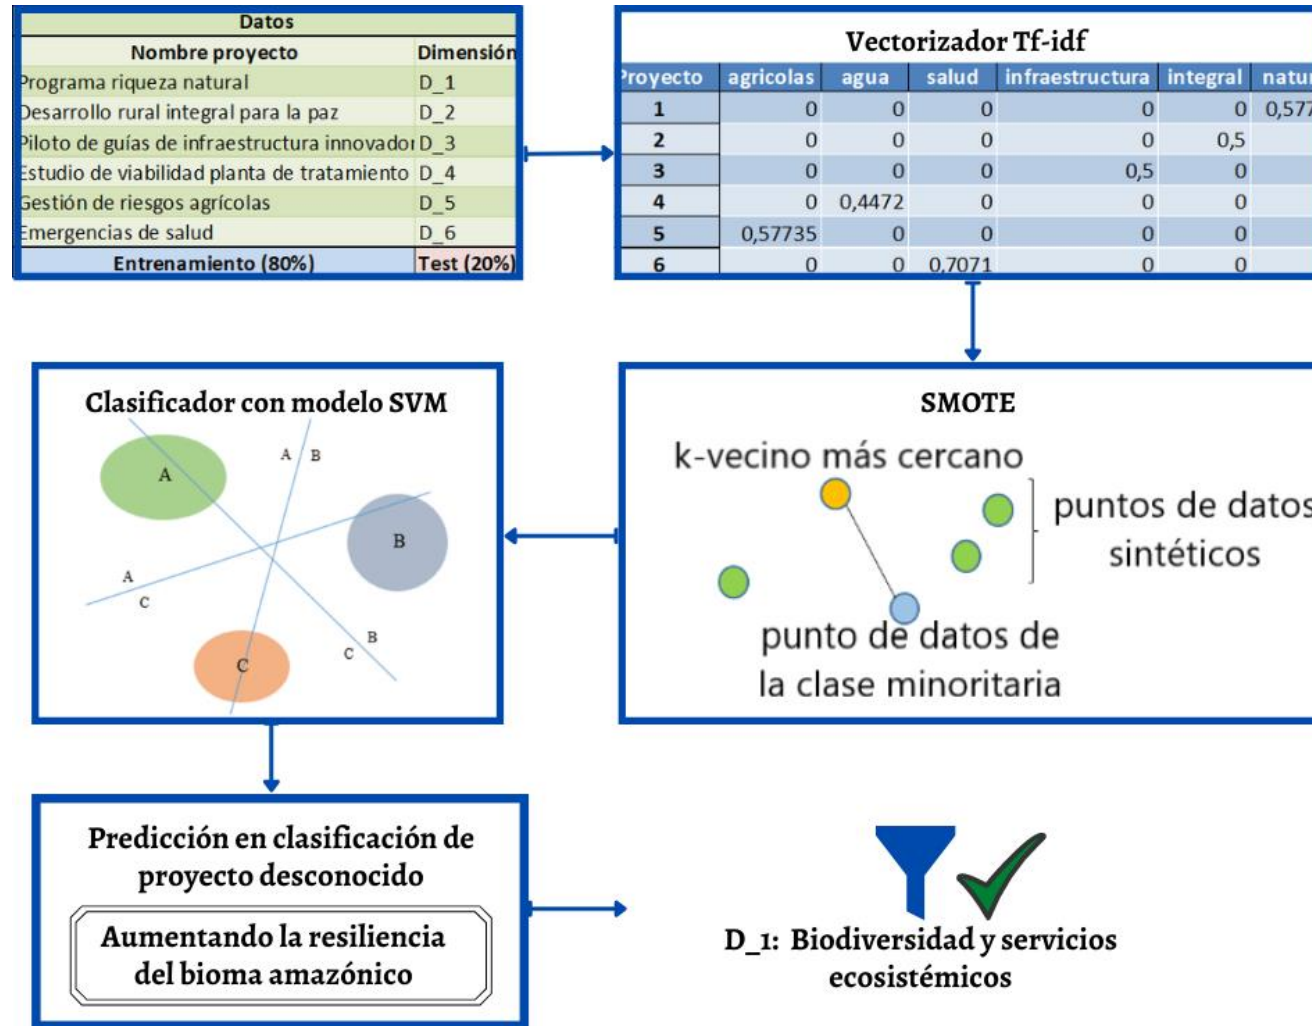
Datos

| Nombre proyecto | Dimensión |
|---|---|
| Programa riqueza natural | D_1 |
| Desarrollo rural integral para la paz | D_2 |
| Piloto de guías de infraestructura innovador | D_3 |
| Estudio de viabilidad planta de tratamiento | D_4 |
| Gestión de riesgos agrícolas | D_5 |
| Emergencias de salud | D_6 |
| Entrenamiento (80%) | Test (20%) |

Vectorizador Tf-idf

| Proyecto | agricolas | agua | salud | infraestructura | integral | natu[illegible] |
|---|---|---|---|---|---|---|
| 1 | 0 | 0 | 0 | 0 | 0 | 0,577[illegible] |
| 2 | 0 | 0 | 0 | 0 | 0,5 | |
| 3 | 0 | 0 | 0 | 0,5 | 0 | |
| 4 | 0 | 0,4472 | 0 | 0 | 0 | |
| 5 | 0,57735 | 0 | 0 | 0 | 0 | |
| 6 | 0 | 0 | 0,7071 | 0 | 0 | |

Clasificador con modelo SVM

A
A B
B
A
C
B
C
C

SMOTE

k-vecino más cercano
puntos de datos sintéticos
punto de datos de la clase minoritaria

Predicción en clasificación de proyecto desconocido

Aumentando la resiliencia del bioma amazónico

D_1: Biodiversidad y servicios ecosistémicos